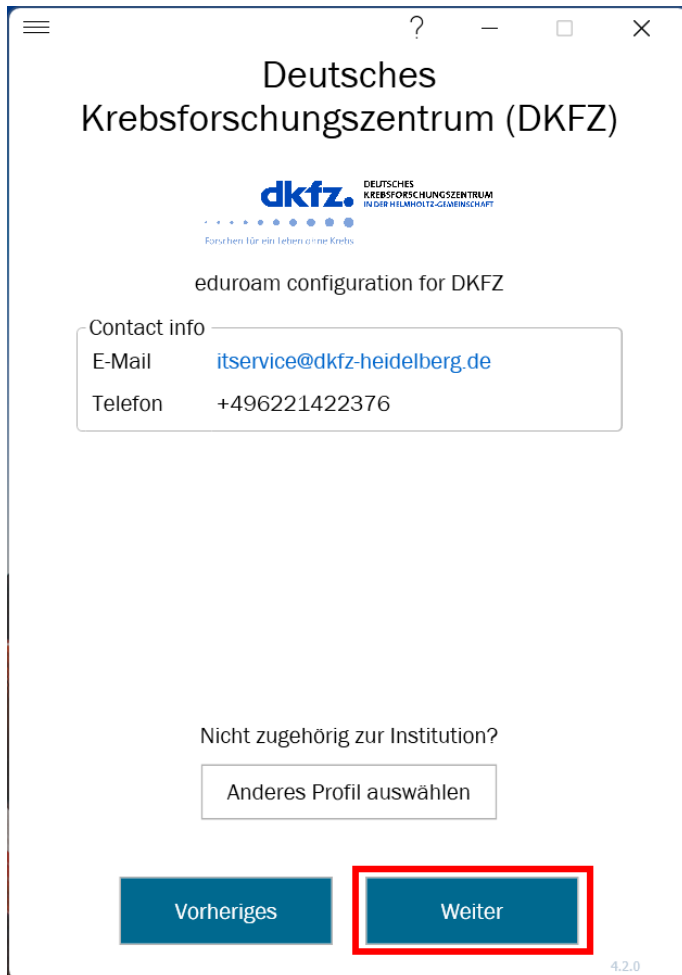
?

Deutsches Krebsforschungszentrum (DKFZ)

dkfz. DEUTSCHES KREBSFORSCHUNGSZENTRUM IN DER HELMHOLTZ-GEMEINSCHAFT

Forschen für ein Leben ohne Krebs

eduroam configuration for DKFZ

Contact info

| E-Mail | itservice@dkfz-heidelberg.de |
|---|---|
| Telefon | +496221422376 |

Nicht zugehörig zur Institution?

Anderes Profil auswählen

Vorheriges

Weiter

4.2.0